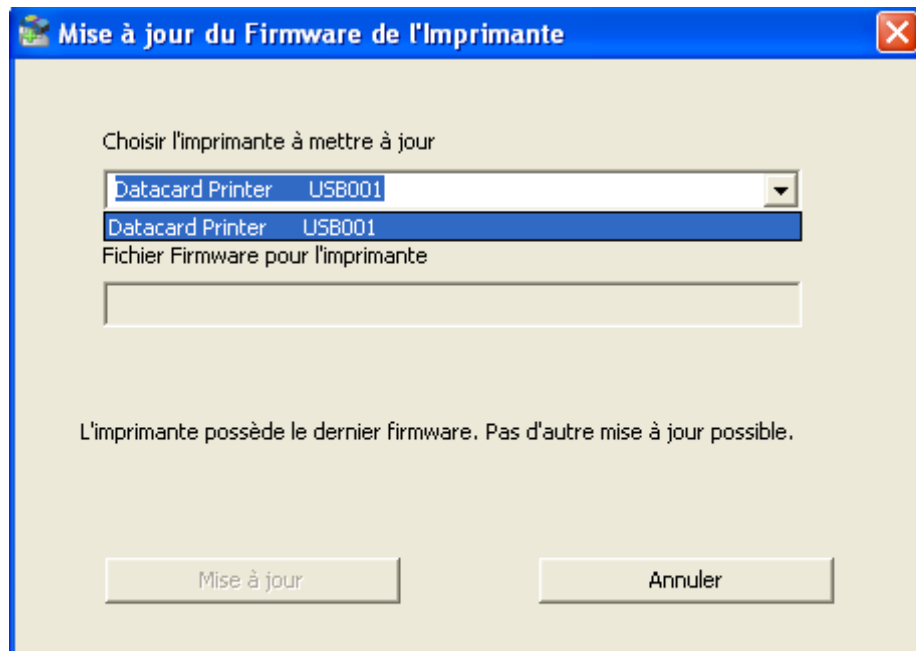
Mise à jour du Firmware de l'Imprimante

Choisir l'imprimante à mettre à jour

Datacard Printer USB001

Datacard Printer USB001

Fichier Firmware pour l'imprimante

L'imprimante possède le dernier firmware. Pas d'autre mise à jour possible.

Mise à jour

Annuler